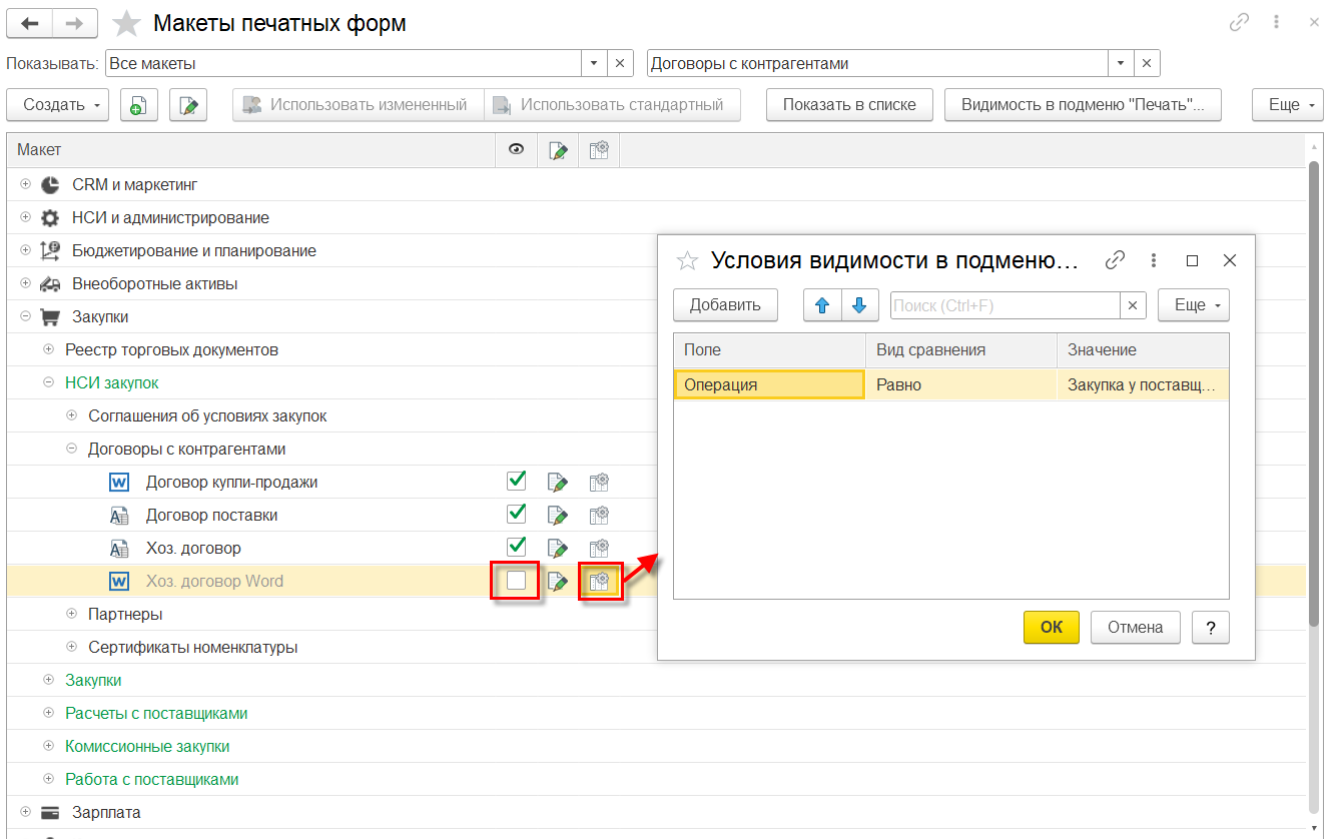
Макеты печатных форм

Показывать: Все макеты

Договоры с контрагентами

Создать

Использовать измененный

Использовать стандартный

Показать в списке

Видимость в подменю "Печать"...

Еще

Макет

CRM и маркетинг

НСИ и администрирование

Бюджетирование и планирование

Внеоборотные активы

Закупки

Реестр торговых документов

НСИ закупок

Соглашения об условиях закупок

Договоры с контрагентами

Договор купли-продажи

Договор поставки

Хоз. договор

Хоз. договор Word

Партнеры

Сертификаты номенклатуры

Закупки

Расчеты с поставщиками

Комиссионные закупки

Работа с поставщиками

Зарплата

Условия видимости в подменю...

Добавить

Поиск (Ctrl+F)

Еще

| Поле | Вид сравнения | Значение |
|---|---|---|
| Операция | Равно | Закупка у поставщ... |

OK

Отмена

?